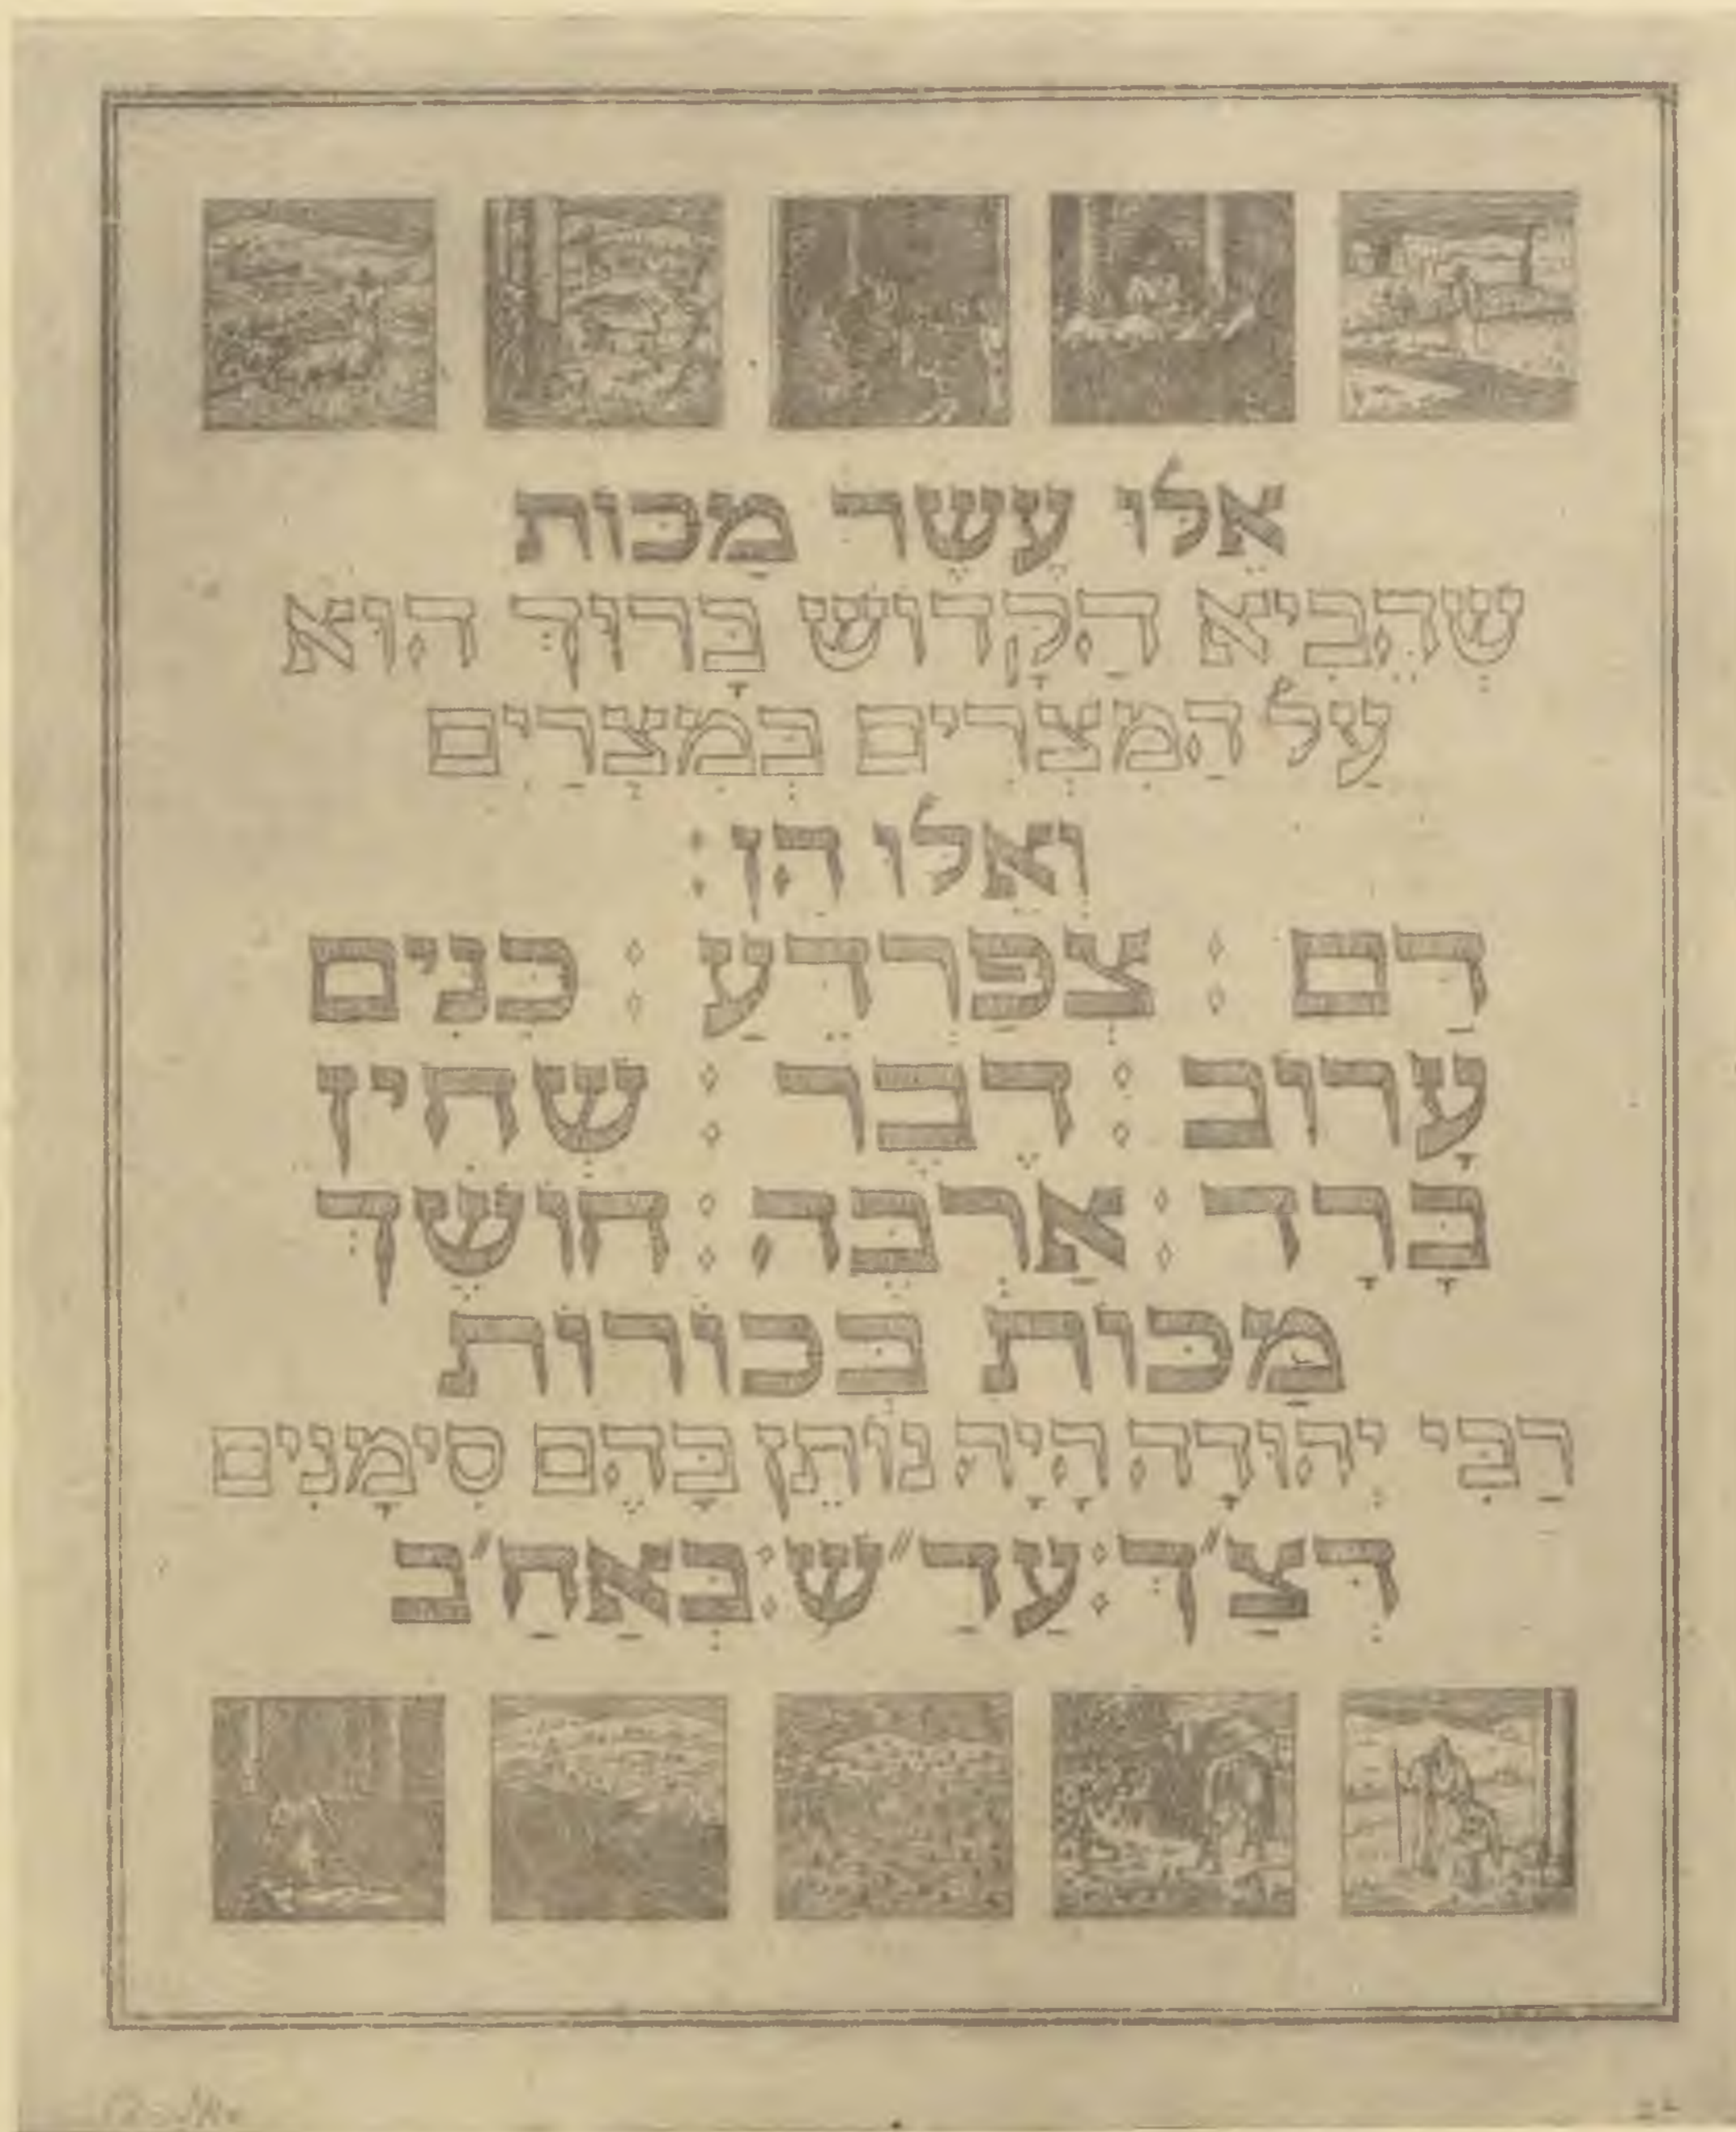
אֵלּוּ עֶשֶׂר מַכּוֹת
שֶׁהֵבִיא הַקָּדוֹשׁ בָּרוּךְ הוּא
עַל הַמִּצְרִים בְּמִצְרַיִם
וְאֵלּוּ הֵן:
דָּם ◊ צְפַרְדֵּעַ ◊ כִּנִּים
עָרוֹב ◊ דֶּבֶר ◊ שְׁחִין
בָּרָד ◊ אַרְבֶּה ◊ חֹשֶׁךְ
מַכַּת בְּכוֹרוֹת
רַבִּי יְהוּדָה הָיָה נוֹתֵן בָּהֶם סִימָנִים
דְּצַ״ךְ ◊ עֲדַ״שׁ ◊ בְּאַחַ״ב

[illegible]

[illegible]